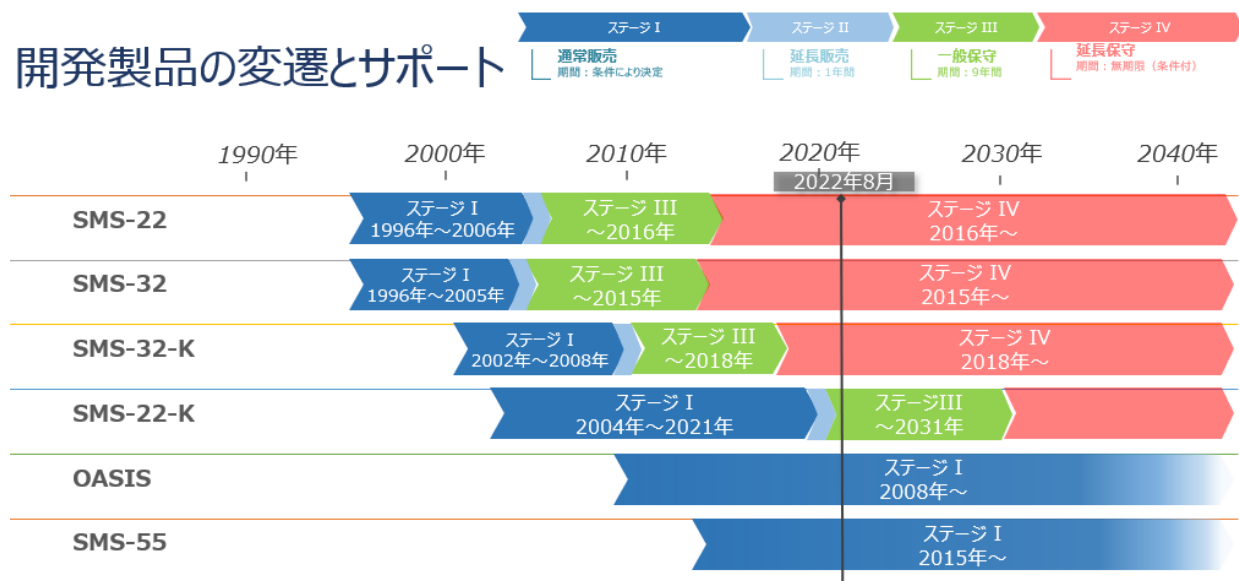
開発製品の変遷とサポート

ステージ I
通常販売
期間：条件により決定

ステージ II
延長販売
期間：1年間

ステージ III
一般保守
期間：9年間

ステージ IV
延長保守
期間：無期限（条件付）

1990年 2000年 2010年 2020年 2030年 2040年

2022年8月

SMS-22
ステージ I 1996年～2006年
ステージ III ～2016年
ステージ IV 2016年～

SMS-32
ステージ I 1996年～2005年
ステージ III ～2015年
ステージ IV 2015年～

SMS-32-K
ステージ I 2002年～2008年
ステージ III ～2018年
ステージ IV 2018年～

SMS-22-K
ステージ I 2004年～2021年
ステージIII ～2031年

OASIS
ステージ I 2008年～

SMS-55
ステージ I 2015年～